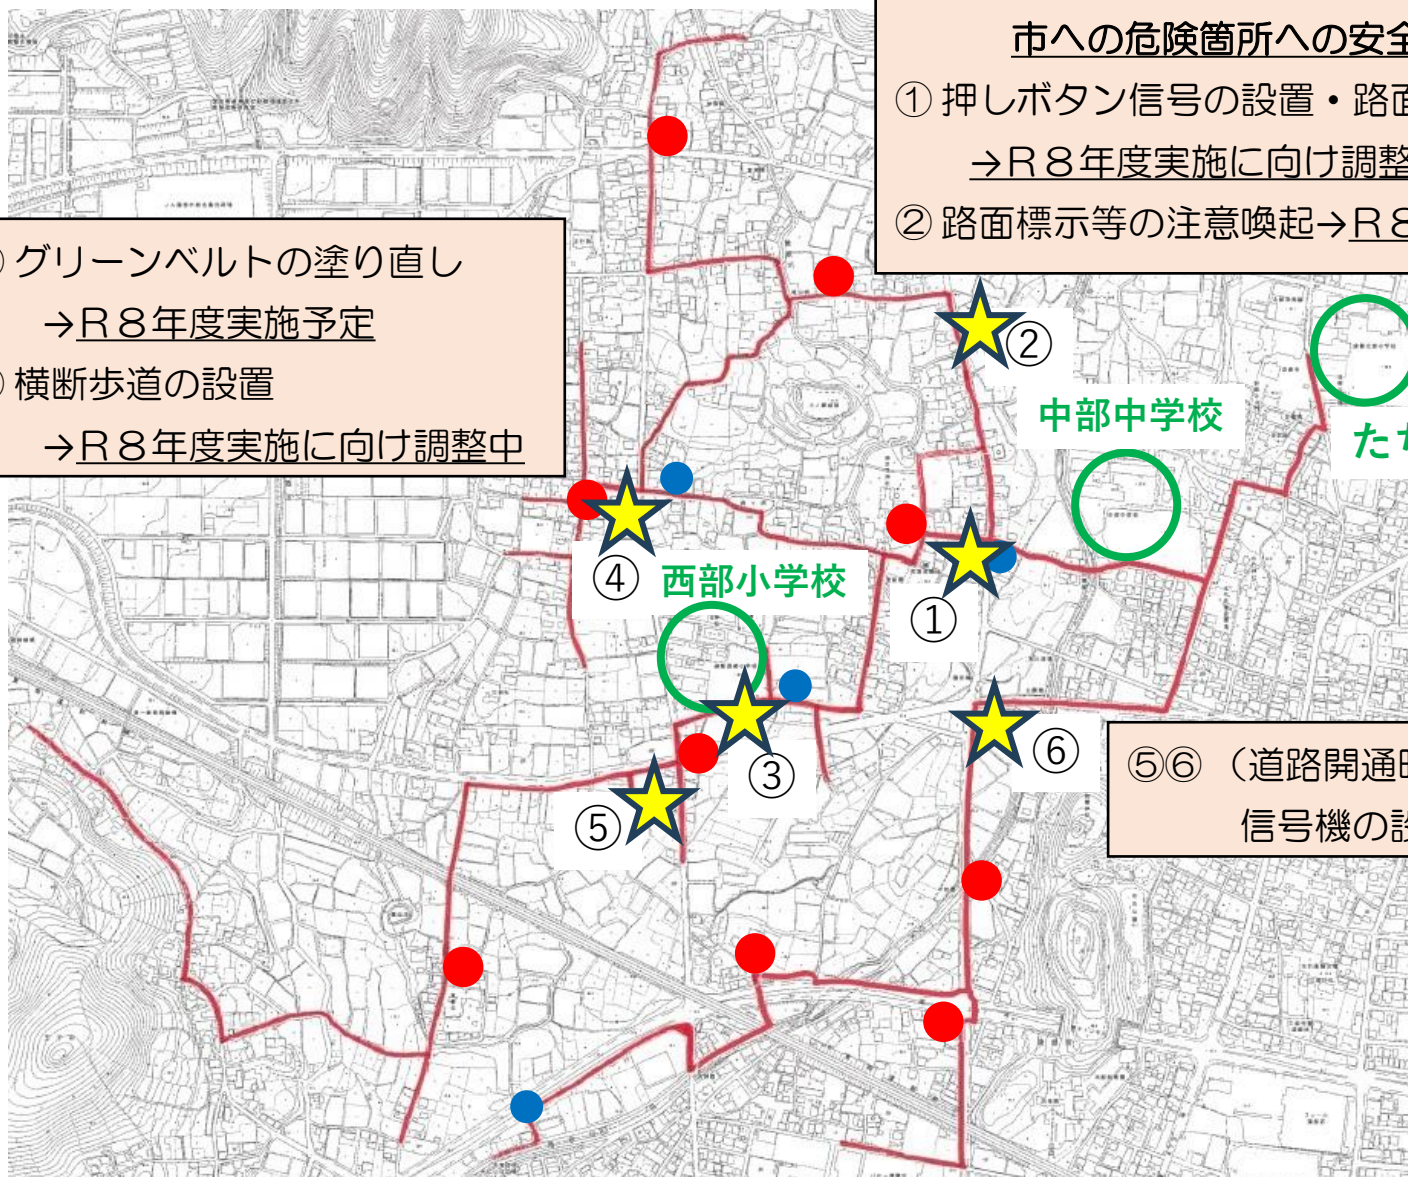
市への危険箇所への安全
① 押しボタン信号の設置・路面
→R８年度実施に向け調整
② 路面標示等の注意喚起→R８

グリーンベルトの塗り直し
→R８年度実施予定
横断歩道の設置
→R８年度実施に向け調整中

② 中部中学校 たな ④ 西部小学校 ① ③ ⑥ ⑤

⑤⑥（道路開通時
信号機の設